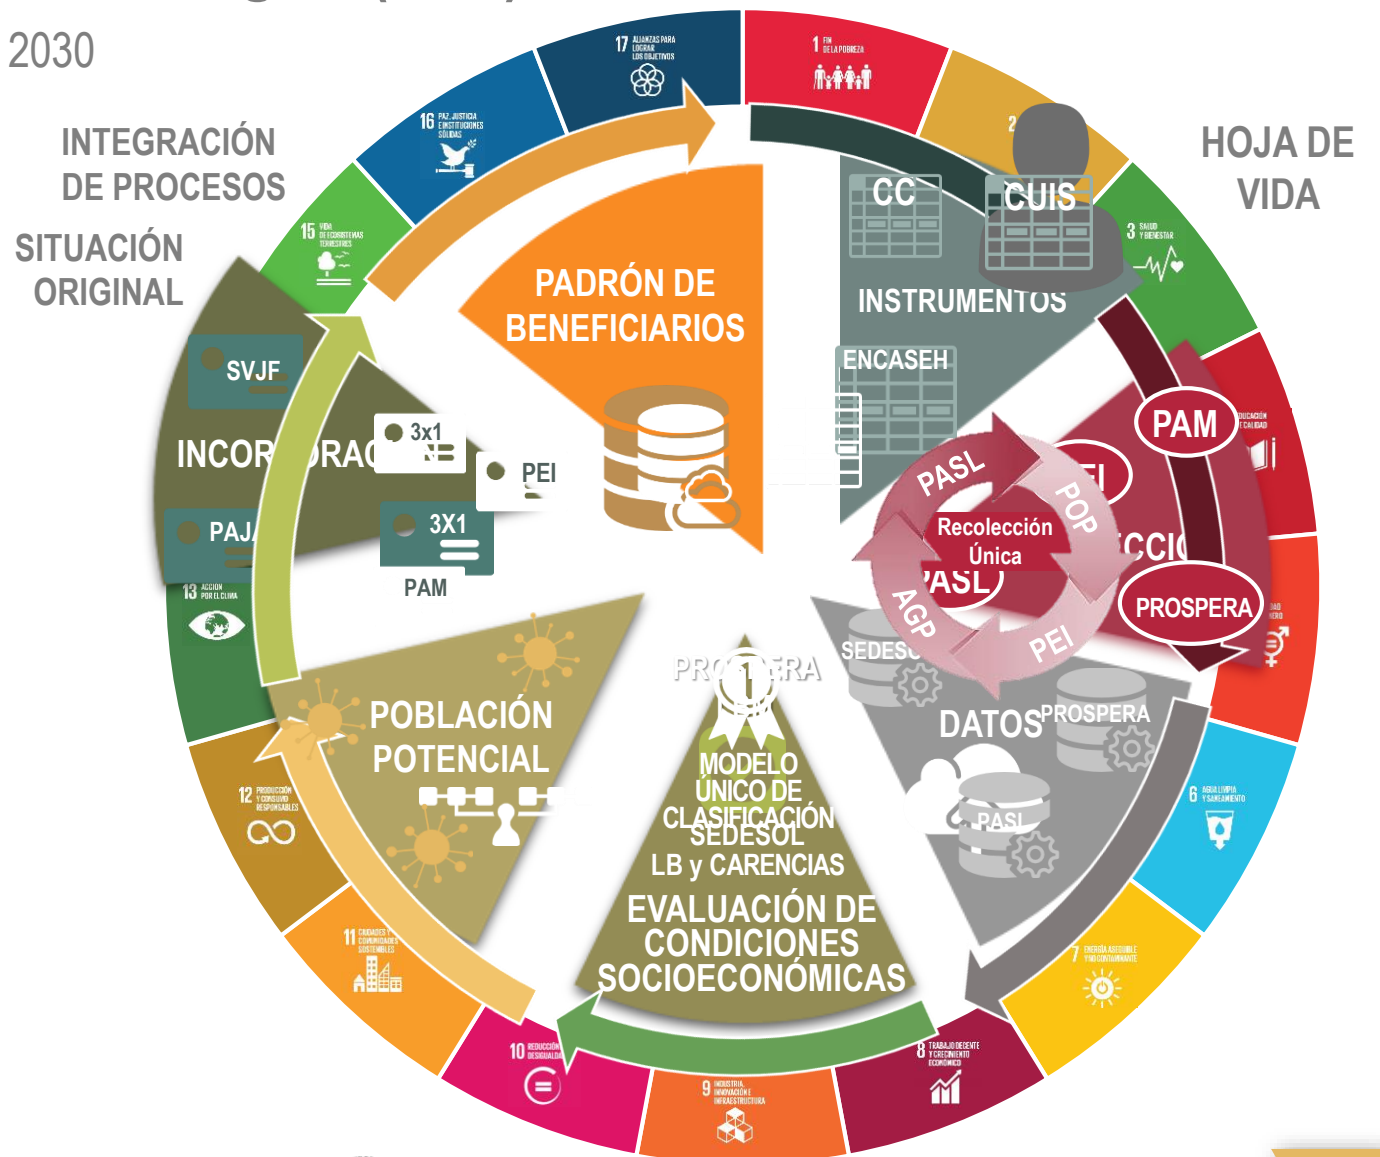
2030

INTEGRACIÓN DE PROCESOS

SITUACIÓN ORIGINAL

HOJA DE VIDA

17 ALIANZAS PARA LOGRAR LOS OBJETIVOS

1 FIN DE LA POBREZA

2

16 PAZ, JUSTICIA E INSTITUCIONES SÓLIDAS

15 VIDA DE ECOSISTEMAS TERRESTRES

3 SALUD Y BIENESTAR

PADRÓN DE BENEFICIARIOS

CC

CUIS

INSTRUMENTOS

ENCASEH

SVJF

INCOR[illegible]RAC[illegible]

3x1

PEI

PAJ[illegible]

3X1

PAM

13 ACCIÓN POR EL CLIMA

PAM

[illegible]DUCACIÓN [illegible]E CALIDAD

PASL

POP

Recolección Única

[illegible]ASL

AGP

PEI

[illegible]EI

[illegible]CCI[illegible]

PROSPERA

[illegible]DAD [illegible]ERO

SEDES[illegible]

PRO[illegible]ERA

POBLACIÓN POTENCIAL

MODELO ÚNICO DE CLASIFICACIÓN SEDESOL

LB y CARENCIAS

DATOS

PROSPERA

PASL

12 PRODUCCIÓN Y CONSUMO RESPONSABLES

6 AGUA LIMPIA Y SANEAMIENTO

EVALUACIÓN DE CONDICIONES SOCIOECONÓMICAS

11 CIUDADES Y COMUNIDADES SOSTENIBLES

7 ENERGÍA ASEQUIBLE Y NO CONTAMINANTE

10 REDUCCIÓN DE LAS DESIGUALDADES

9 INDUSTRIA, INNOVACIÓN E INFRAESTRUCTURA

8 TRABAJO DECENTE Y CRECIMIENTO ECONÓMICO